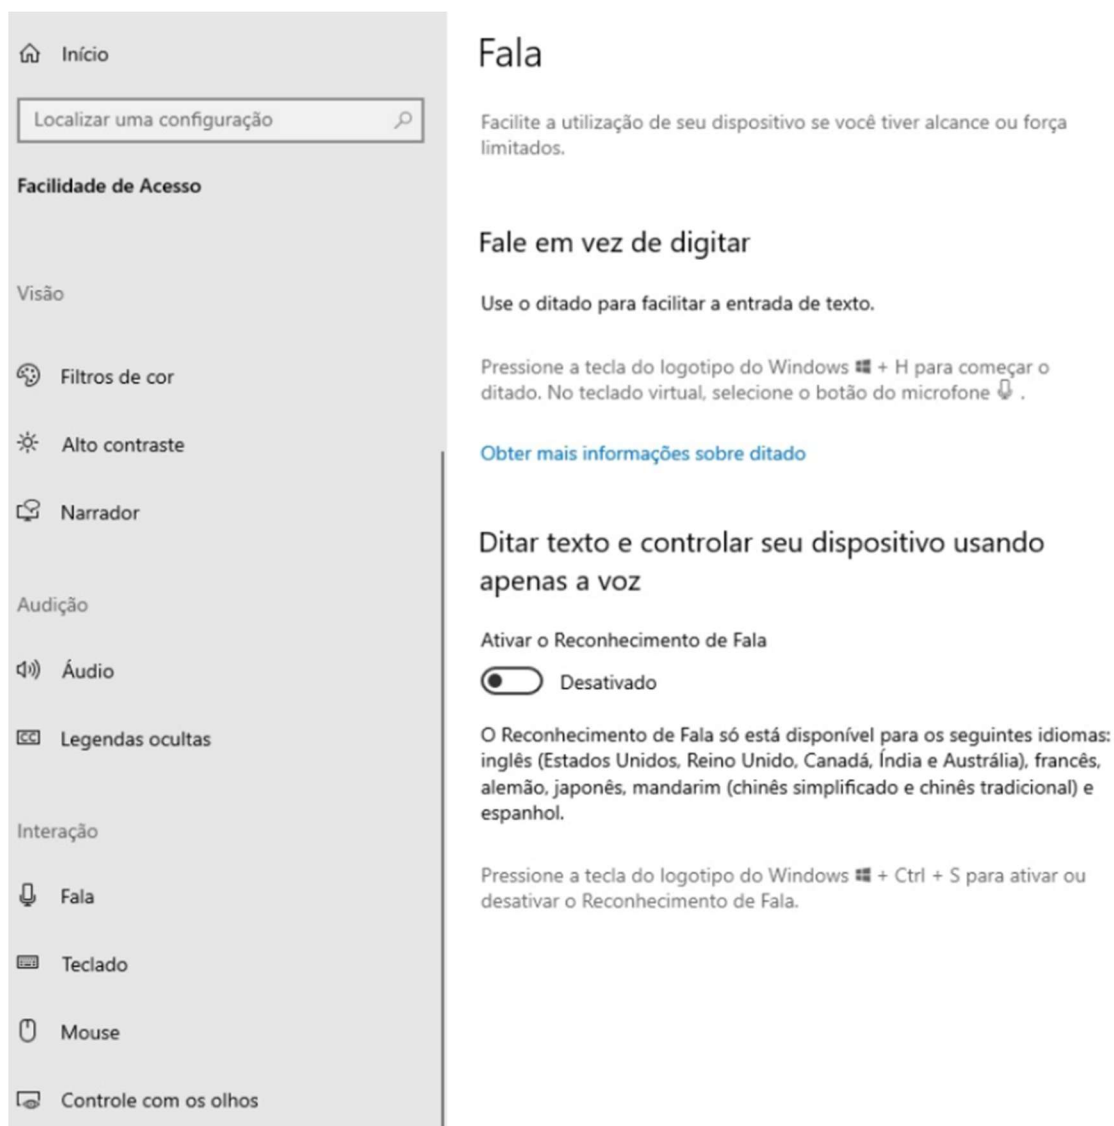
Início

Localizar uma configuração

Facilidade de Acesso

Visão

Filtros de cor

Alto contraste

Narrador

Audição

Áudio

Legendas ocultas

Interação

Fala

Teclado

Mouse

Controle com os olhos

Fala

Facilite a utilização de seu dispositivo se você tiver alcance ou força limitados.

Fale em vez de digitar

Use o ditado para facilitar a entrada de texto.

Pressione a tecla do logotipo do Windows + H para começar o ditado. No teclado virtual, selecione o botão do microfone .

Obter mais informações sobre ditado

Ditar texto e controlar seu dispositivo usando apenas a voz

Ativar o Reconhecimento de Fala

Desativado

O Reconhecimento de Fala só está disponível para os seguintes idiomas: inglês (Estados Unidos, Reino Unido, Canadá, Índia e Austrália), francês, alemão, japonês, mandarim (chinês simplificado e chinês tradicional) e espanhol.

Pressione a tecla do logotipo do Windows + Ctrl + S para ativar ou desativar o Reconhecimento de Fala.